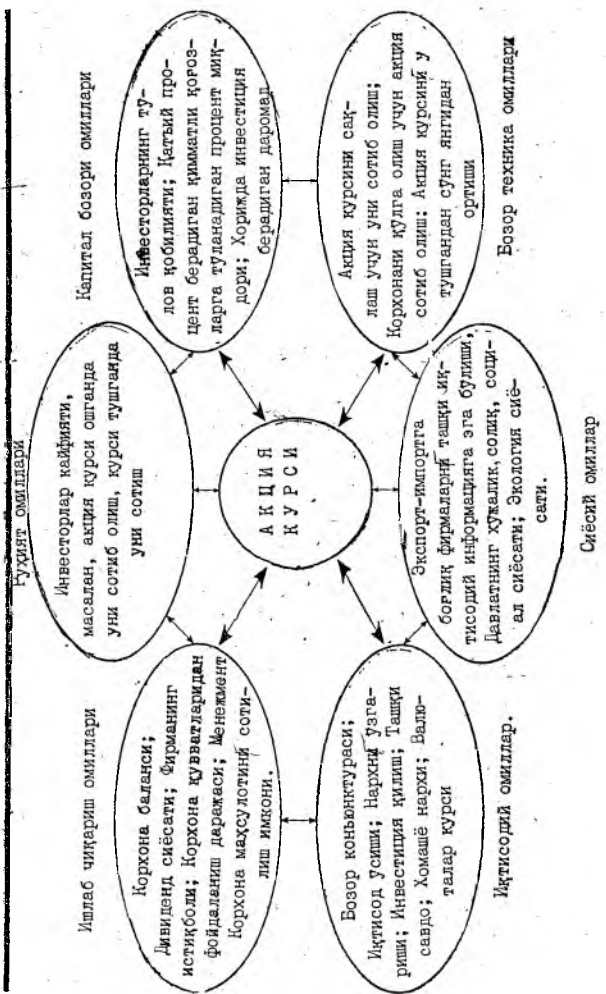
Ишлаб чиқариш омиллари

Корхона баланси; Дивиденд сиёсати; Фирманинг истиқболи; Корхона қувватларидан фойдаланиш даражаси; Менежмент Корхона маҳсулотини сотилиш имкони.

Руҳият омиллари

Инвесторлар кайфияти, масалан, акция курси ошганда уни сотиб олиш, курси тушганда уни сотиш

Капитал бозори омиллари

Инвесторларнинг тўлов қобилияти; Қатъий процент берадиган қимматли қоғозларга тўланадиган процент миқдори; Хорижда инвестиция берадиган даромад

АКЦИЯ КУРСИ

Бозор конъюнктураси; Иқтисод ўсиши; Нархнинг ўзгариши; Инвестиция қилиш; Ташқи савдо; Хомашё нархи; Валюталар курси

Иқтисодий омиллар.

Экспорт-импортга боғлиқ фирмаларни ташқи иқтисодий информацияга эга бўлиши; Давлатнинг хўжалик, солиқ, социал сиёсати; Экология сиёсати.

Сиёсий омиллар

Акция курсини сақлаш учун уни сотиб олиш; Корхонани қўлга олиш учун акция сотиб олиш; Акция курсини у тушгандан сўнг янгидан ортиши

Бозор техника омиллари